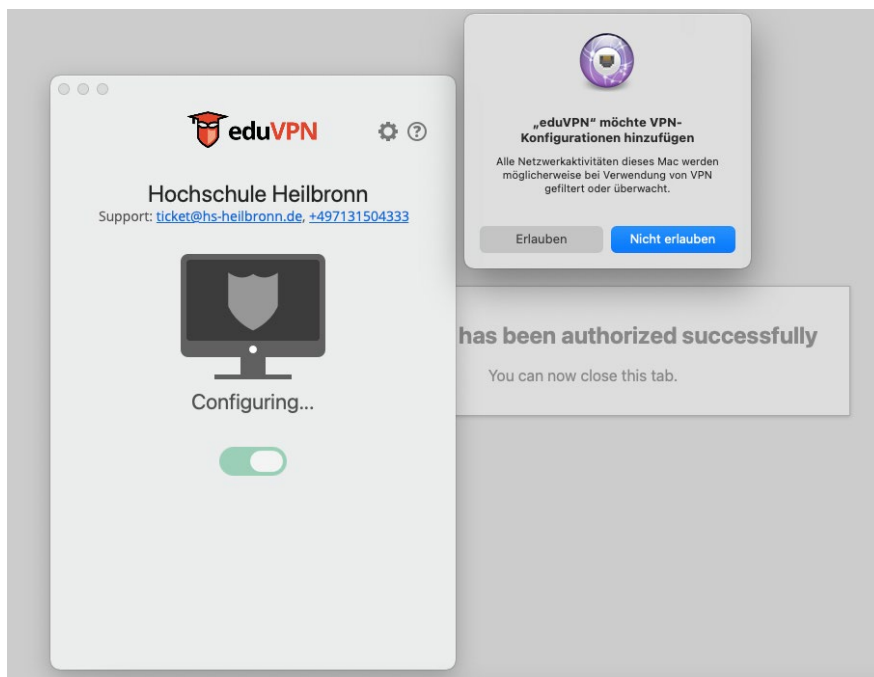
eduVPN

Hochschule Heilbronn
Support: ticket@hs-heilbronn.de, +497131504333

Configuring...

„eduVPN“ möchte VPN-Konfigurationen hinzufügen

Alle Netzwerkaktivitäten dieses Mac werden möglicherweise bei Verwendung von VPN gefiltert oder überwacht.

Erlauben

Nicht erlauben

has been authorized successfully

You can now close this tab.